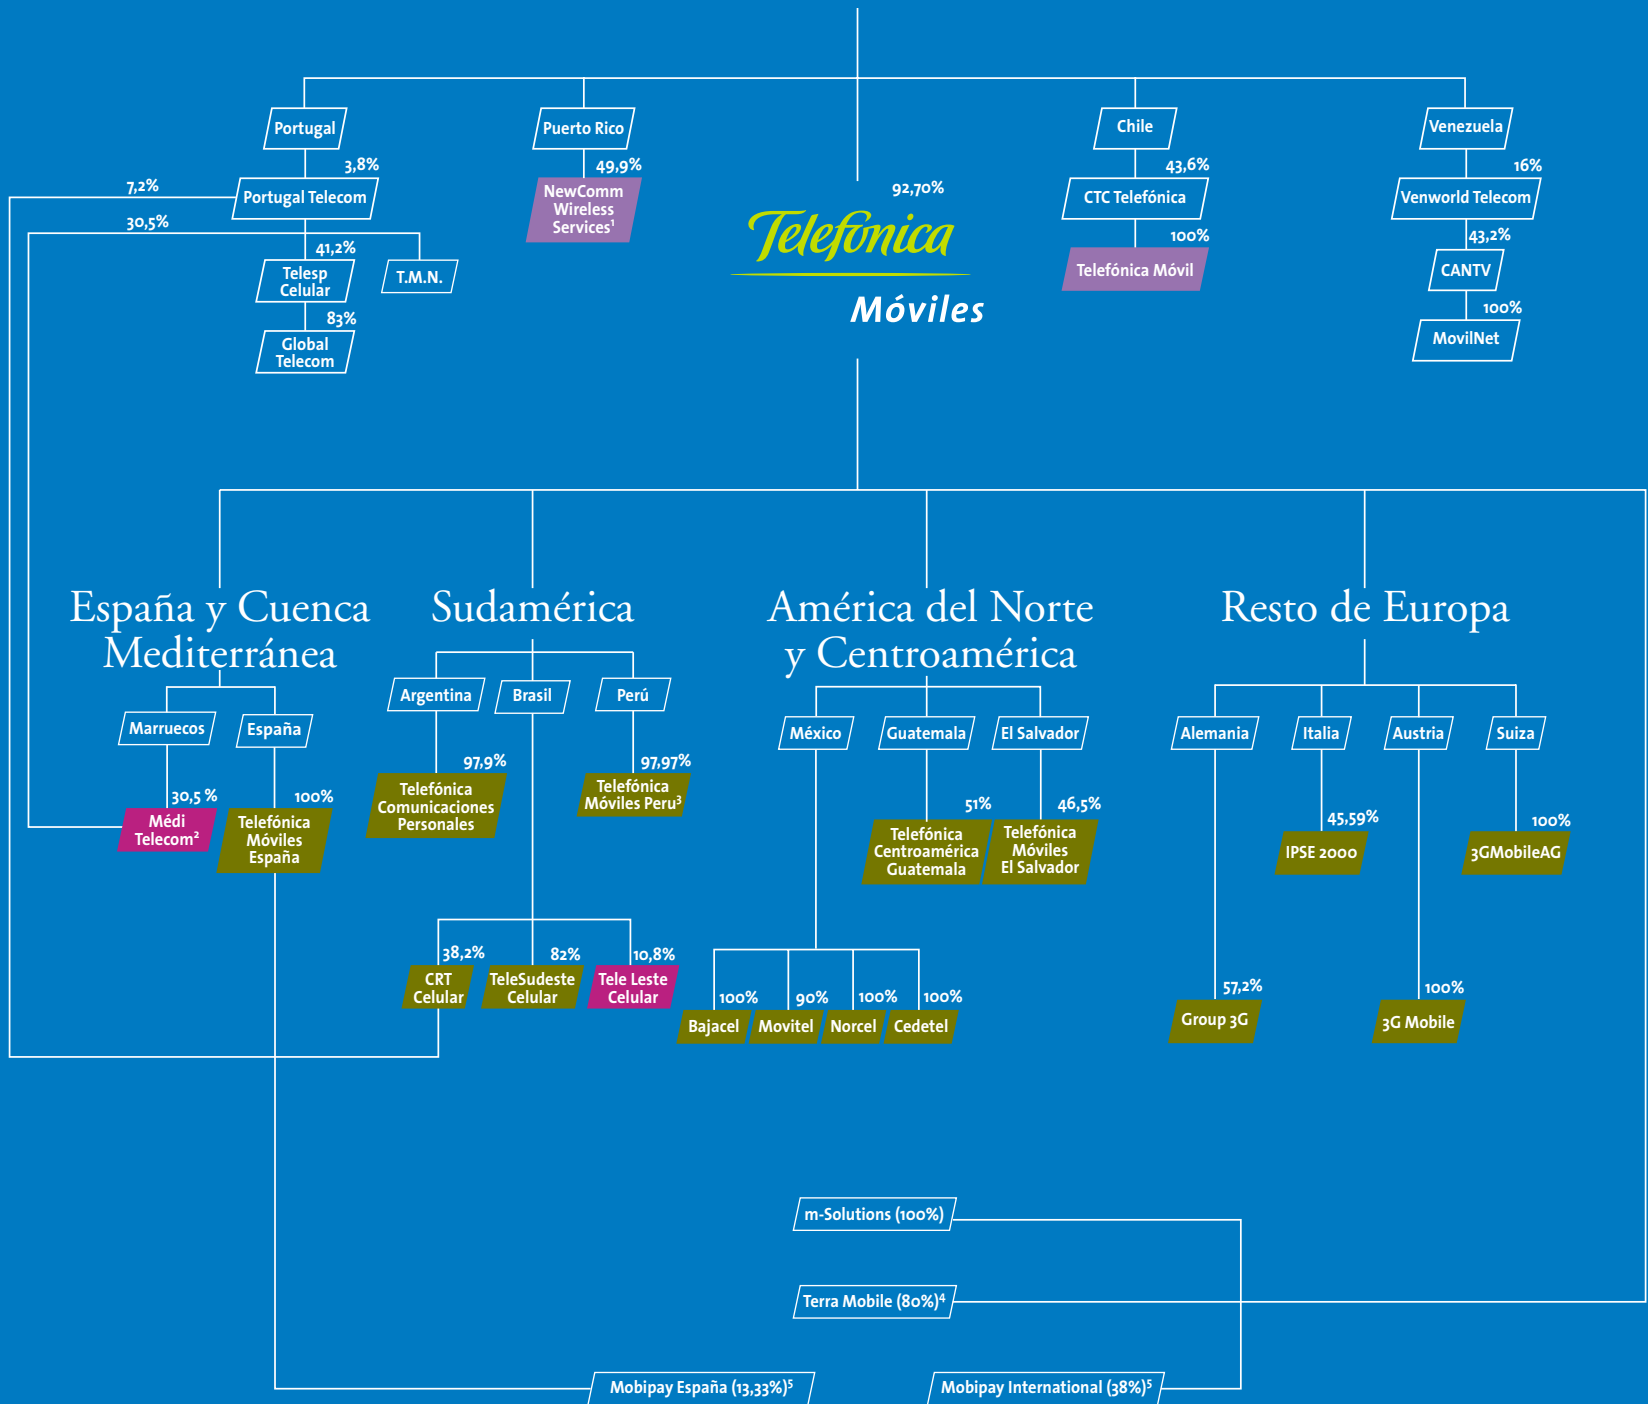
Portugal

3,8%

7,2%

Portugal Telecom

30,5%

41,2%

Telesp Celular

T.M.N.

83%

Global Telecom

Puerto Rico

49,9%

NewComm Wireless Services$^1$

92,70%

Telefónica

Móviles

Chile

43,6%

CTC Telefónica

100%

Telefónica Móvil

Venezuela

16%

Venworld Telecom

43,2%

CANTV

100%

MovilNet

España y Cuenca Mediterránea

Marruecos

España

30,5 %

100%

Médi Telecom$^2$

Telefónica Móviles España

Sudamérica

Argentina

Brasil

Perú

97,9%

Telefónica Comunicaciones Personales

97,97%

Telefónica Móviles Peru$^3$

38,2%

82%

10,8%

CRT Celular

TeleSudeste Celular

Tele Leste Celular

América del Norte y Centroamérica

México

Guatemala

El Salvador

51%

46,5%

Telefónica Centroamérica Guatemala

Telefónica Móviles El Salvador

100%

90%

100%

100%

Bajacel

Movitel

Norcel

Cedetel

Resto de Europa

Alemania

Italia

Austria

Suiza

45,59%

IPSE 2000

100%

3GMobileAG

57,2%

Group 3G

100%

3G Mobile

m-Solutions (100%)

Terra Mobile (80%)$^4$

Mobipay España (13,33%)$^5$

Mobipay International (38%)$^5$